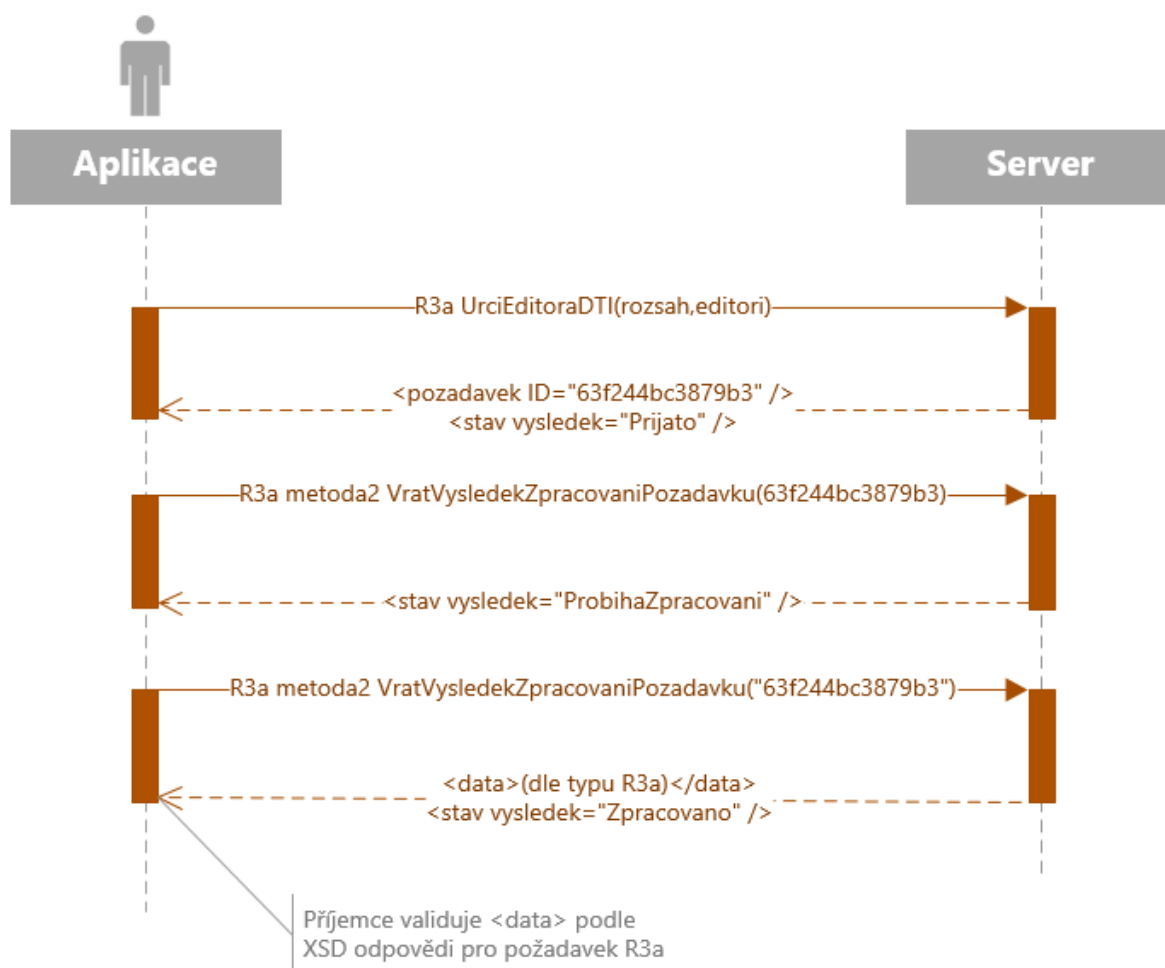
Aplikace

Server

R3a UrciEditoraDTI(rozsah,editori)

<pozadavek ID="63f244bc3879b3" />
<stav vysledek="Prijato" />

R3a metoda2 VratVysledekZpracovaniPozadavku(63f244bc3879b3)

<stav vysledek="ProbihaZpracovani" />

R3a metoda2 VratVysledekZpracovaniPozadavku("63f244bc3879b3")

<data>(dle typu R3a)</data>
<stav vysledek="Zpracovano" />

Příjemce validuje <data> podle XSD odpovědi pro požadavek R3a